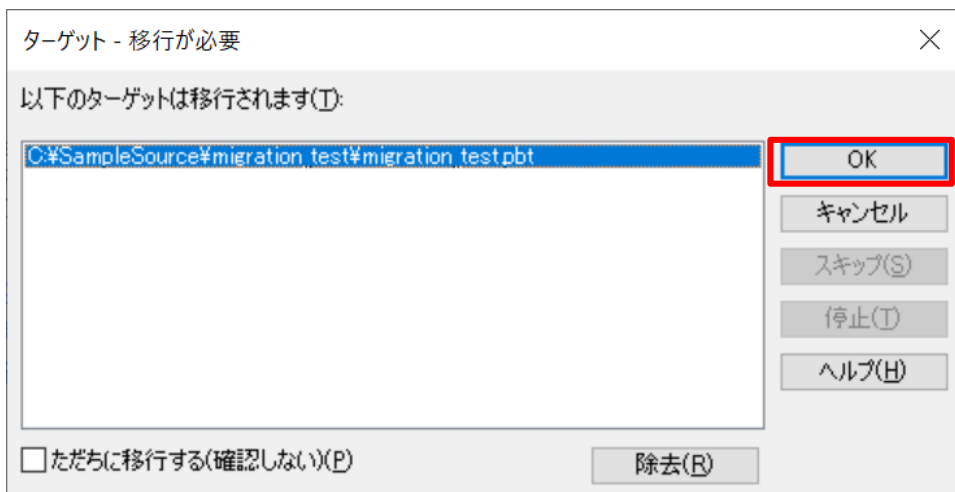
ターゲット - 移行が必要

以下のターゲットは移行されます(T):

C:¥SampleSource¥migration_test¥migration_test.pbt

OK

キャンセル

スキップ(S)

停止(T)

ヘルプ(H)

ただちに移行する(確認しない)(P)

除去(R)